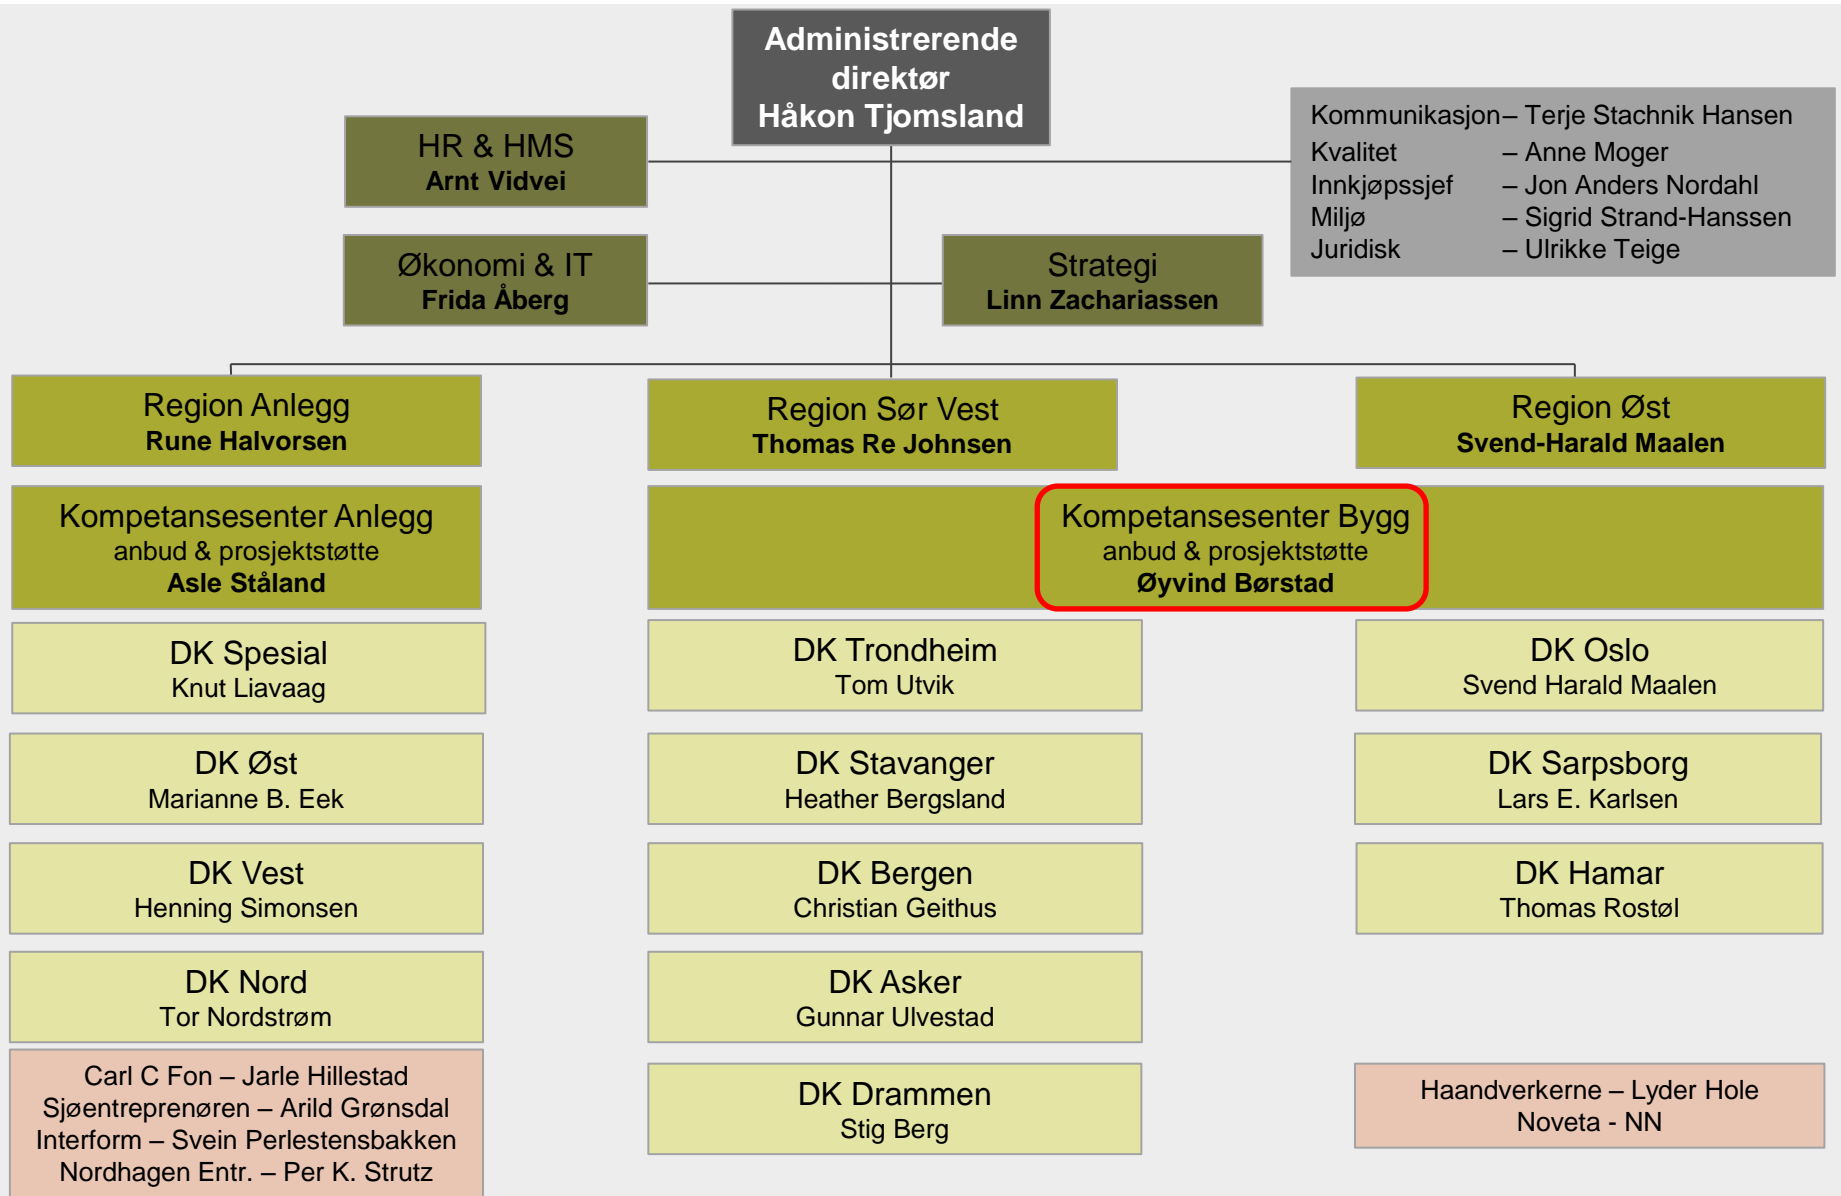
Administrerende direktør
Håkon Tjomsland

HR & HMS
Arnt Vidvei

Økonomi & IT
Frida Åberg

Strategi
Linn Zachariassen

Kommunikasjon– Terje Stachnik Hansen
Kvalitet – Anne Moger
Innkjøpssjef – Jon Anders Nordahl
Miljø – Sigrid Strand-Hanssen
Juridisk – Ulrikke Teige

Region Anlegg
Rune Halvorsen

Region Sør Vest
Thomas Re Johnsen

Region Øst
Svend-Harald Maalen

Kompetansesenter Anlegg
anbud & prosjektstøtte
Asle Ståland

Kompetansesenter Bygg
anbud & prosjektstøtte
Øyvind Børstad

DK Spesial
Knut Liavaag

DK Øst
Marianne B. Eek

DK Vest
Henning Simonsen

DK Nord
Tor Nordstrøm

Carl C Fon – Jarle Hillestad
Sjøentreprenøren – Arild Grønsdal
Interform – Svein Perlestensbakken
Nordhagen Entr. – Per K. Strutz

DK Trondheim
Tom Utvik

DK Stavanger
Heather Bergsland

DK Bergen
Christian Geithus

DK Asker
Gunnar Ulvestad

DK Drammen
Stig Berg

DK Oslo
Svend Harald Maalen

DK Sarpsborg
Lars E. Karlsen

DK Hamar
Thomas Rostøl

Haandverkerne – Lyder Hole
Noveta - NN